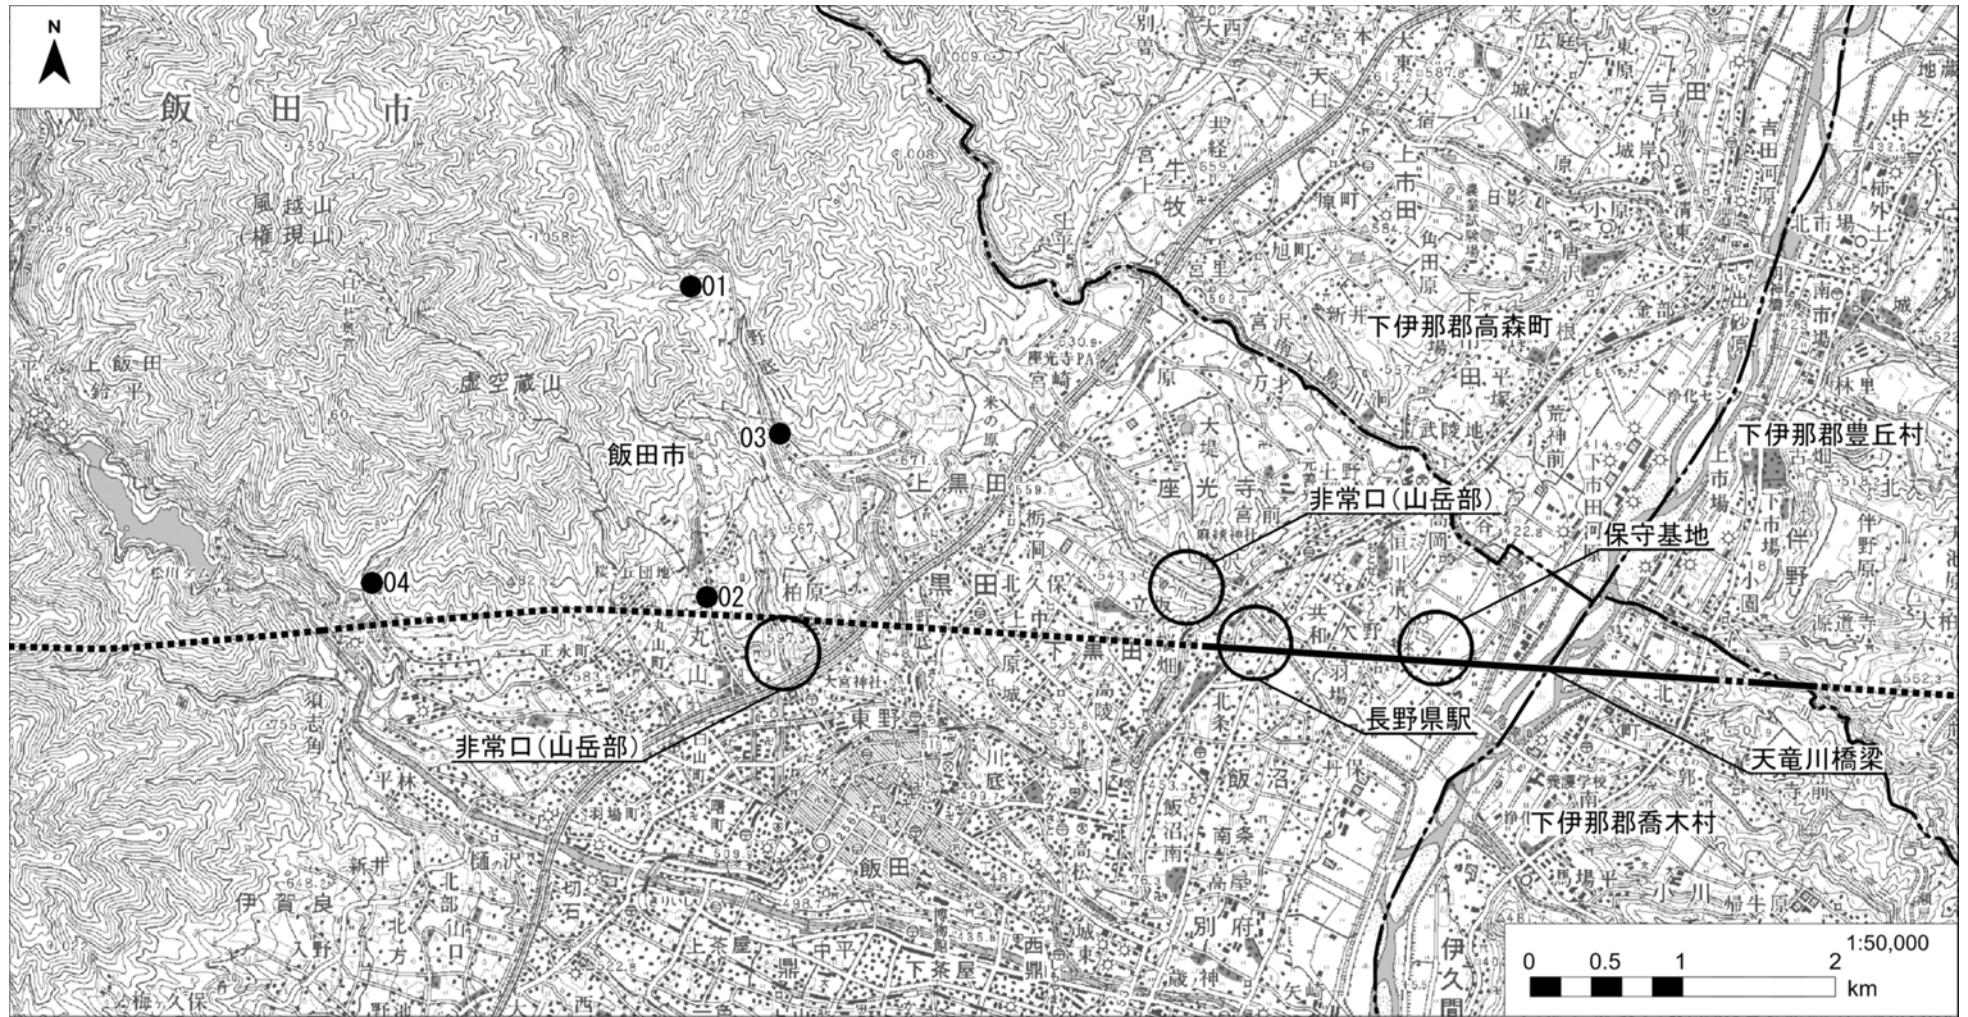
N

飯田市

風越山
(権現山)

虚空蔵山

上飯田

●01

●03

飯田市

●04

●02

上黒田

座光寺

非常口(山岳部)

保守基地

下伊那郡高森町

下伊那郡豊丘村

黒田

下黒田

長野県駅

天竜川橋梁

非常口(山岳部)

東野

飯田

下伊那郡喬木村

1:50,000

0 0.5 1 2 km